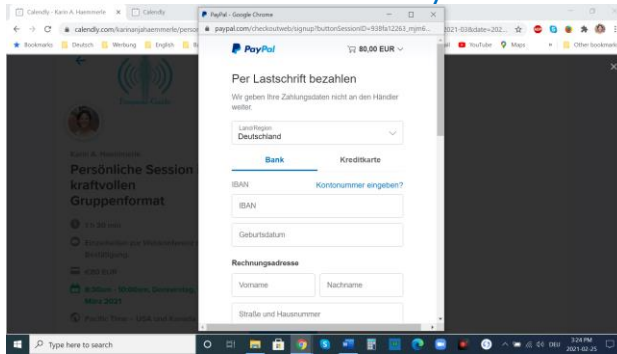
Calendly - Karin A. Hammerle ×
Calendly
calendly.com/karinanjahaemmerle/perso
Bookmarks | Deutsch | Werbung | English
PayPal - Google Chrome
paypal.com/checkoutweb/signup?buttonSessionID=93bfa12263_mjm6...
2021-03&date=202...
YouTube | Maps | Other bookmarks

PayPal
80,00 EUR

Per Lastschrift bezahlen

Wir geben Ihre Zahlungsdaten nicht an den Händler weiter.

Land/Region
Deutschland

Bank
Kreditkarte

IBAN
Kontonummer eingeben?

IBAN

Geburtsdatum

Rechnungsadresse

Vorname
Nachname

Straße und Hausnummer

Karin A. Hammerle
Persönliche Session kraftvollen Gruppenformat

Type here to search
3:24 PM
2021-02-25
DEU